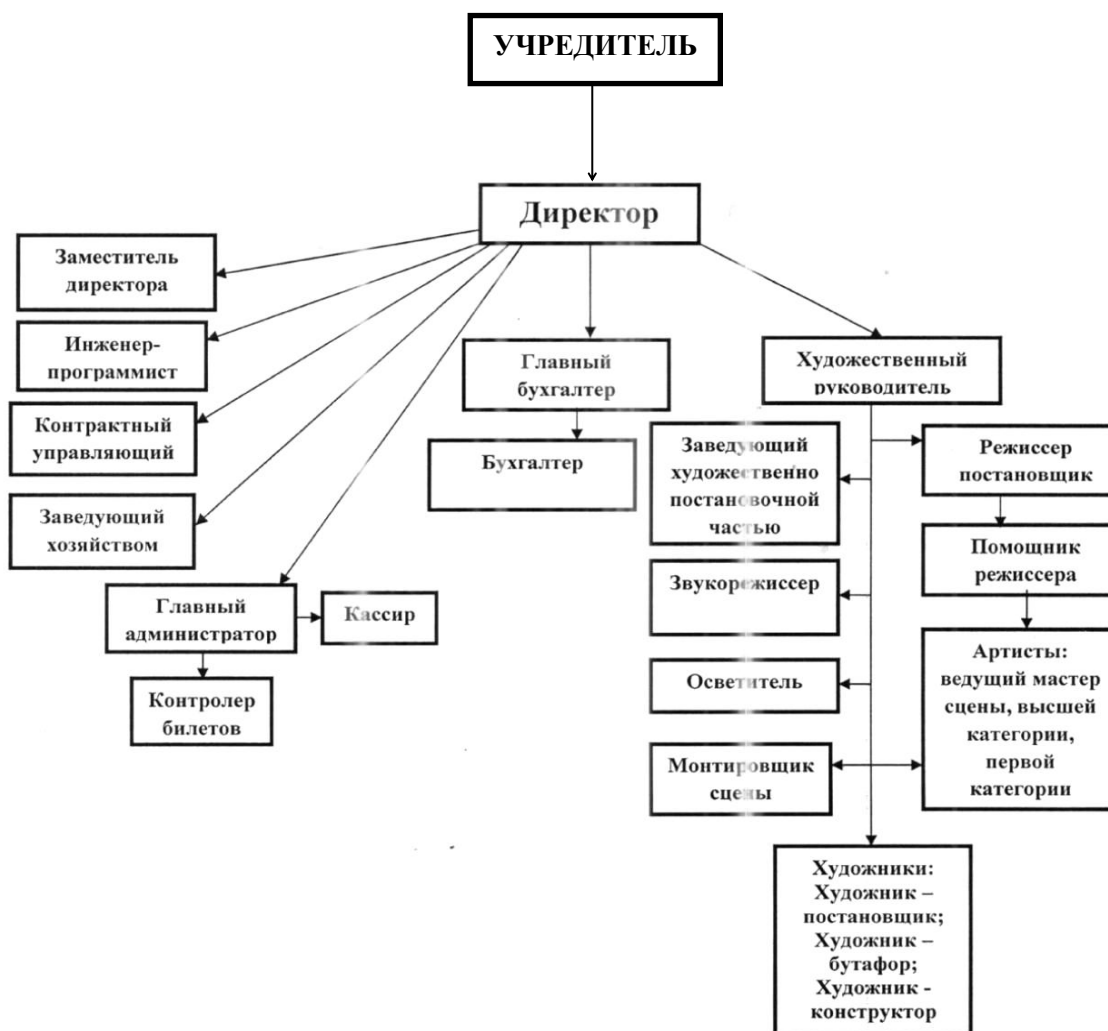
УЧРЕДИТЕЛЬ

Директор

Заместитель директора

Инженер-программист

Контрактный управляющий

Заведующий хозяйством

Главный администратор

Кассир

Контролер билетов

Главный бухгалтер

Бухгалтер

Художественный руководитель

Заведующий художественно постановочной частью

Звукорежиссер

Осветитель

Монтировщик сцены

Режиссер постановщик

Помощник режиссера

Артисты: ведущий мастер сцены, высшей категории, первой категории

Художники: Художник – постановщик; Художник – бутафор; Художник - конструктор